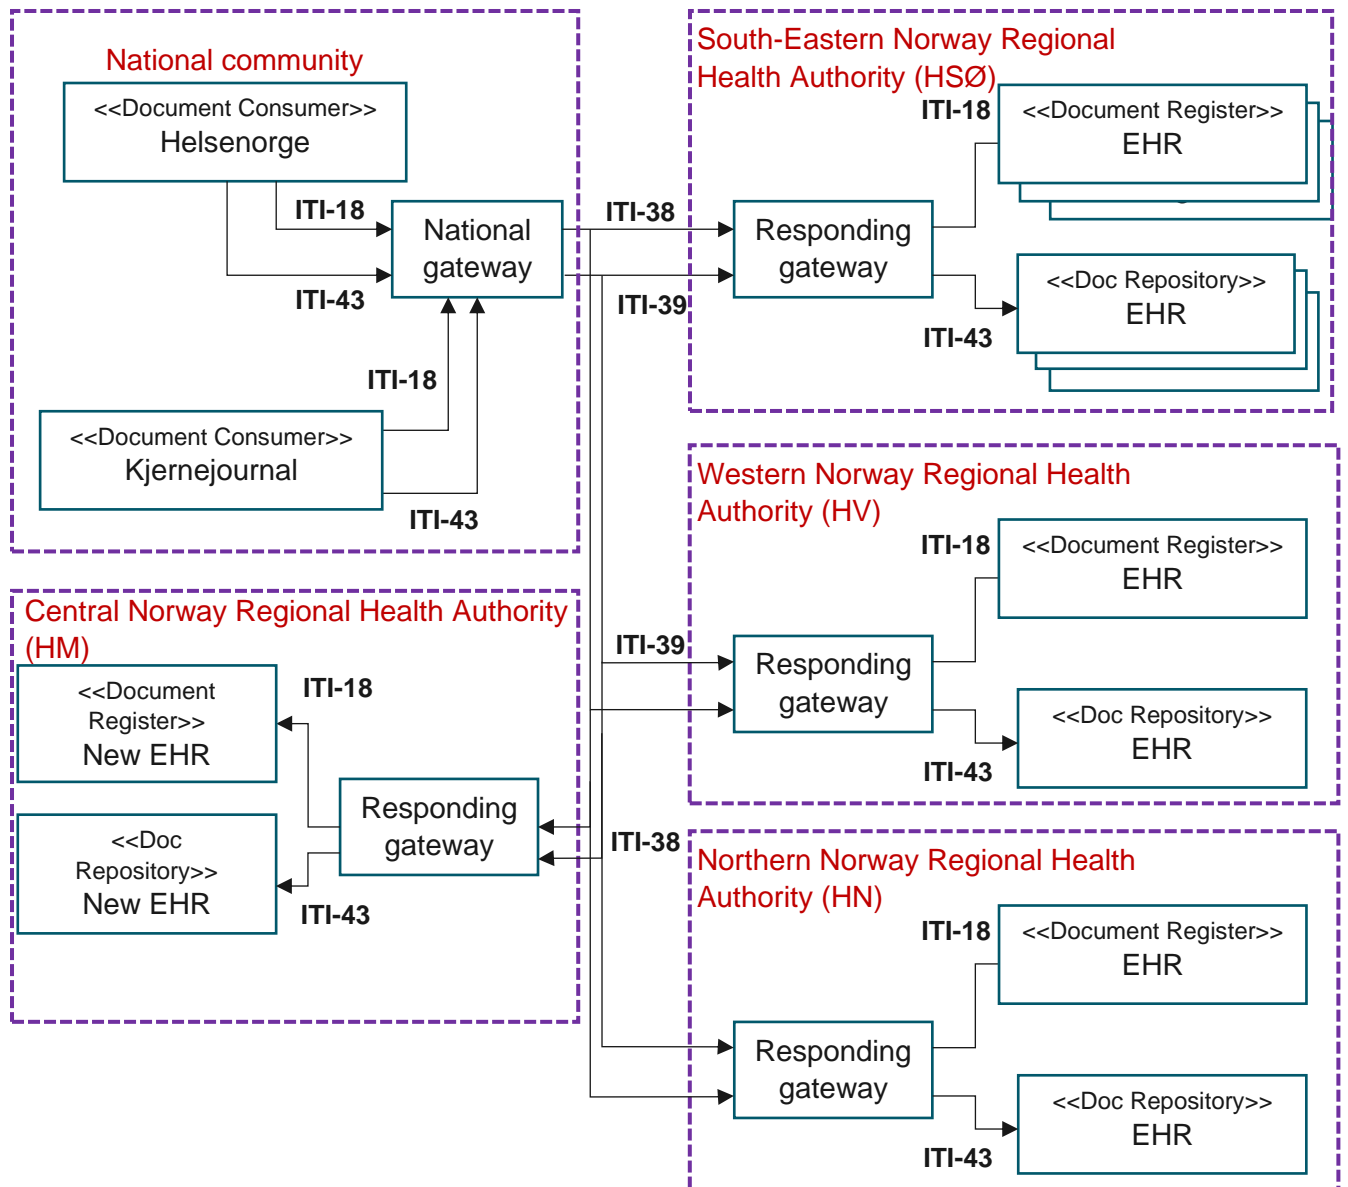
National community

<<Document Consumer>>
Helsenorge

ITI-18

ITI-43

National gateway

ITI-18

<<Document Consumer>>
Kjernejournal

ITI-43

South-Eastern Norway Regional Health Authority (HSØ)

ITI-18

<<Document Register>>
EHR

ITI-38

Responding gateway

ITI-39

<<Doc Repository>>
EHR

ITI-43

Western Norway Regional Health Authority (HV)

ITI-18

<<Document Register>>
EHR

ITI-39

Responding gateway

<<Doc Repository>>
EHR

ITI-43

Central Norway Regional Health Authority (HM)

<<Document Register>>
New EHR

ITI-18

Responding gateway

<<Doc Repository>>
New EHR

ITI-43

ITI-38

Northern Norway Regional Health Authority (HN)

ITI-18

<<Document Register>>
EHR

Responding gateway

<<Doc Repository>>
EHR

ITI-43